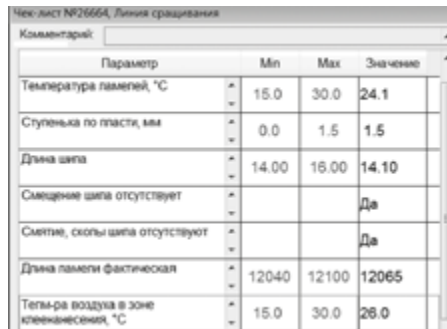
Чек-лист №26664, Линия сращивания

Комментарий:

| Параметр | Min | Max | Значение |
|---|---|---|---|
| Температура ламелей, °С | 15.0 | 30.0 | 24.1 |
| Ступенька по пласти, мм | 0.0 | 1.5 | 1.5 |
| Длина шипа | 14.00 | 16.00 | 14.10 |
| Смещение шипа отсутствует | | | Да |
| Смятие, сколы шипа отсутствуют | | | Да |
| Длина ламели фактическая | 12040 | 12100 | 12065 |
| Темп-ра воздуха в зоне клеенанесения, °С | 15.0 | 30.0 | 26.0 |